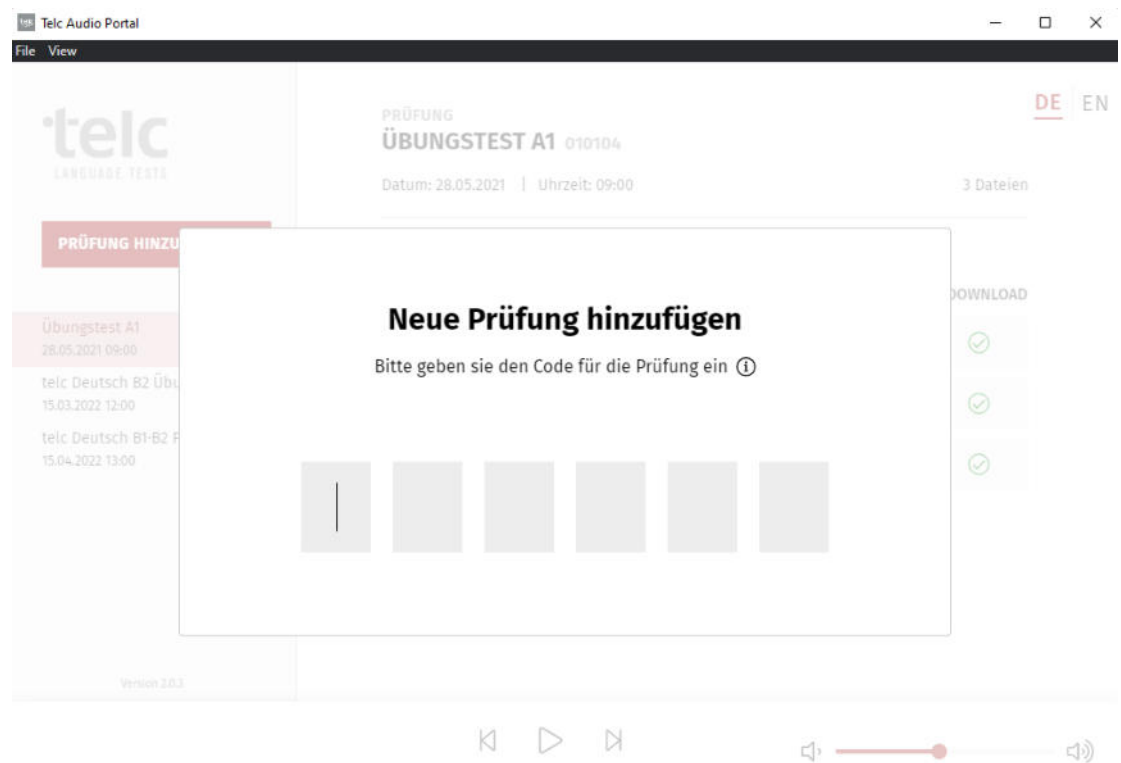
Telc Audio Portal

File View

telc
LANGUAGE TESTS

PRÜFUNG HINZU

Übungstest A1
28.05.2021 09:00

telc Deutsch B2 Übu
15.03.2022 12:00

telc Deutsch B1-B2 F
15.04.2022 13:00

Version 2.0.2

PRÜFUNG
ÜBUNGSTEST A1 010104

Datum: 28.05.2021 | Uhrzeit: 09:00

3 Dateien

DE EN

DOWNLOAD

Neue Prüfung hinzufügen

Bitte geben sie den Code für die Prüfung ein ⓘ